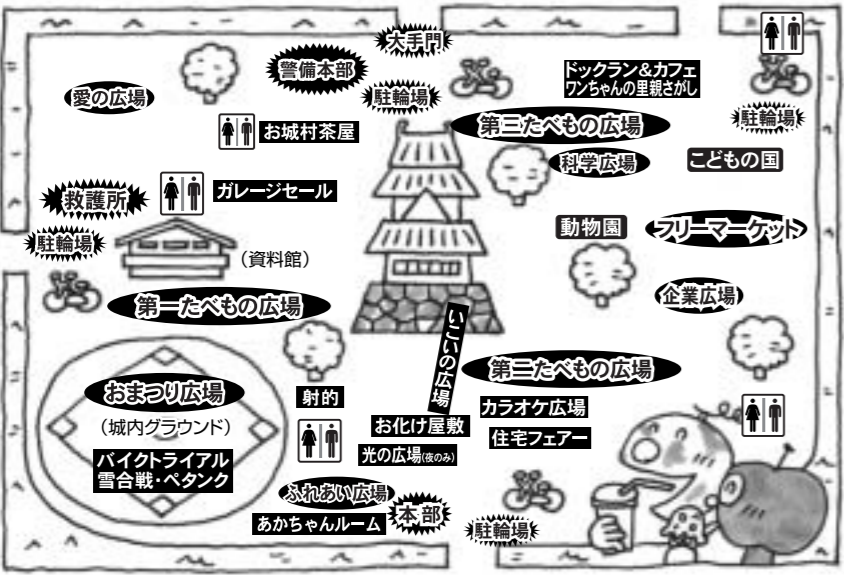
大手門

警備本部

駐輪場

ドックラン&カフェ
ワンちゃんの里親さがし

駐輪場

愛の広場

お城村茶屋

第三たべもの広場

科学広場

こどもの国

救護所

ガレージセール

駐輪場

(資料館)

動物園

フリーマーケット

第一たべもの広場

企業広場

いこいの広場

第二たべもの広場

おまつり広場

射的

(城内グラウンド)

お化け屋敷

カラオケ広場

住宅フェアー

バイクトライアル
雪合戦・ペタンク

光の広場(夜のみ)

ふれあい広場

本部

あかちゃんルーム

駐輪場